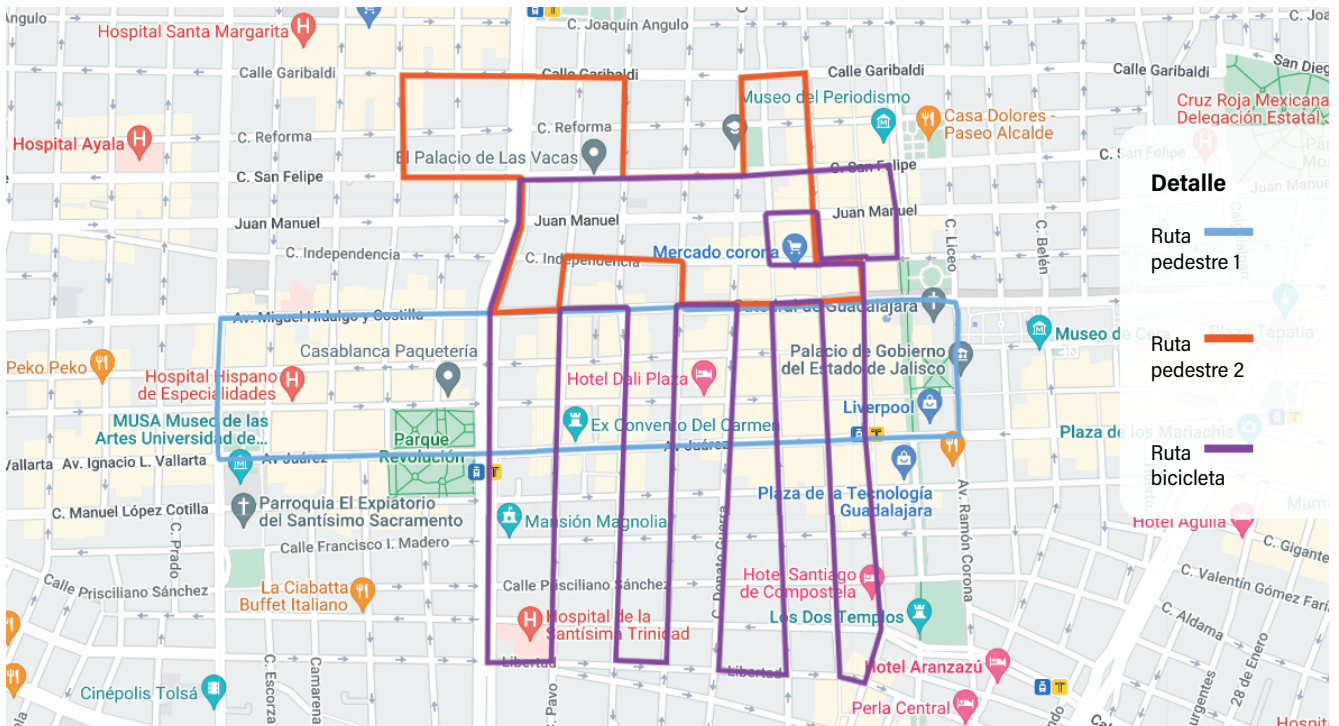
Angulo
C. Joaquín Angulo
Hospital Santa Margarita
Calle Garibaldi
Calle Garibaldi
Calle Garibaldi
Calle Garibaldi
San Diego
Museo del Periodismo
Casa Dolores - Paseo Alcalde
Cruz Roja Mexicana Delegación Estatal
Hospital Ayala
C. Reforma
C. Reforma
El Palacio de Las Vacas
C. San Felipe
C. San Felipe
C. San Felipe
Juan Manuel
Juan Manuel
Juan Manuel
Juan Manuel
C. Independencia
C. Independencia
Mercado corona
C. Liceo
C. Belén
Catedral de Guadalajara
Av. Miguel Hidalgo y Costilla
Museo de Cera
Plaza Tapatía
Casablanca Paquetería
Palacio de Gobierno del Estado de Jalisco
Peko Peko
Hospital Hispano de Especialidades
Hotel Dali Plaza
Liverpool
MUSA Museo de las Artes Universidad de...
Ex Convento Del Carmen
Plaza de los Mariachis
Parque Revolución
Av. Juárez
Av. Juárez
Vallarta
Av. Ignacio L. Vallarta
Parroquia El Expiatorio del Santísimo Sacramento
Plaza de la Tecnología Guadalajara
C. Manuel López Cotilla
Mansión Magnolia
Hotel Aguila
Calle Francisco I. Madero
C. Prado
C. Gigante
La Ciabatta Buffet Italiano
Calle Prisciliano Sánchez
Calle Prisciliano Sánchez
Hotel Santiago de Compostela
C. Valentín Gómez Farías
C. Donato Guerra
Av. Ramón Corona
Hospital de la Santísima Trinidad
Los Dos Templos
C. Aldama
Libertad
Libertad
Hotel Aranzazú
C. Pavo
C. Escorza
Camarena
Cinépolis Tolsá
Perla Central
28 de Enero
Insurgentes
Detalle
Ruta pedestre 1
Ruta pedestre 2
Ruta bicicleta